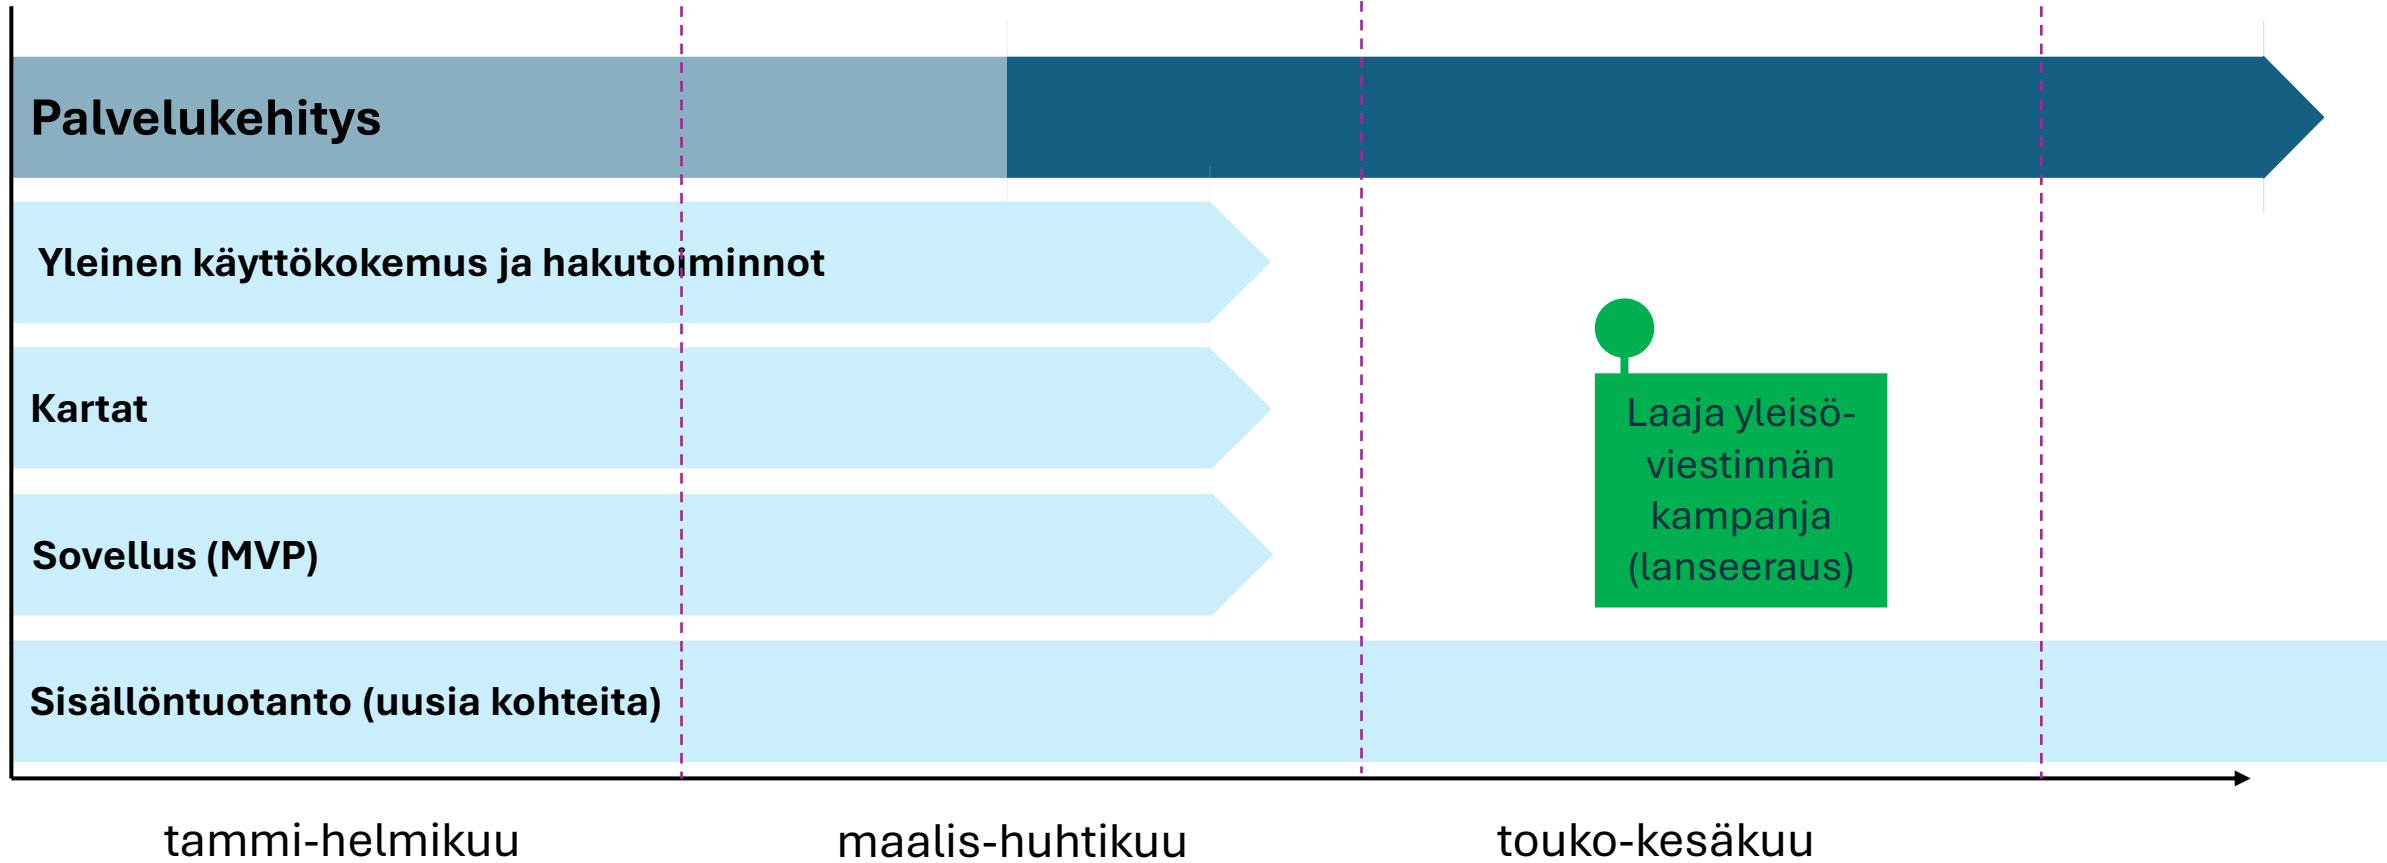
Palvelukehitys

Yleinen käyttökokemus ja hakutoiminnot

Kartat

Sovellus (MVP)

Laaja yleisöviestinnän kampanja (lanseeraus)

Sisällöntuotanto (uusia kohteita)

tammi-helmikuu

maalis-huhtikuu

touko-kesäkuu